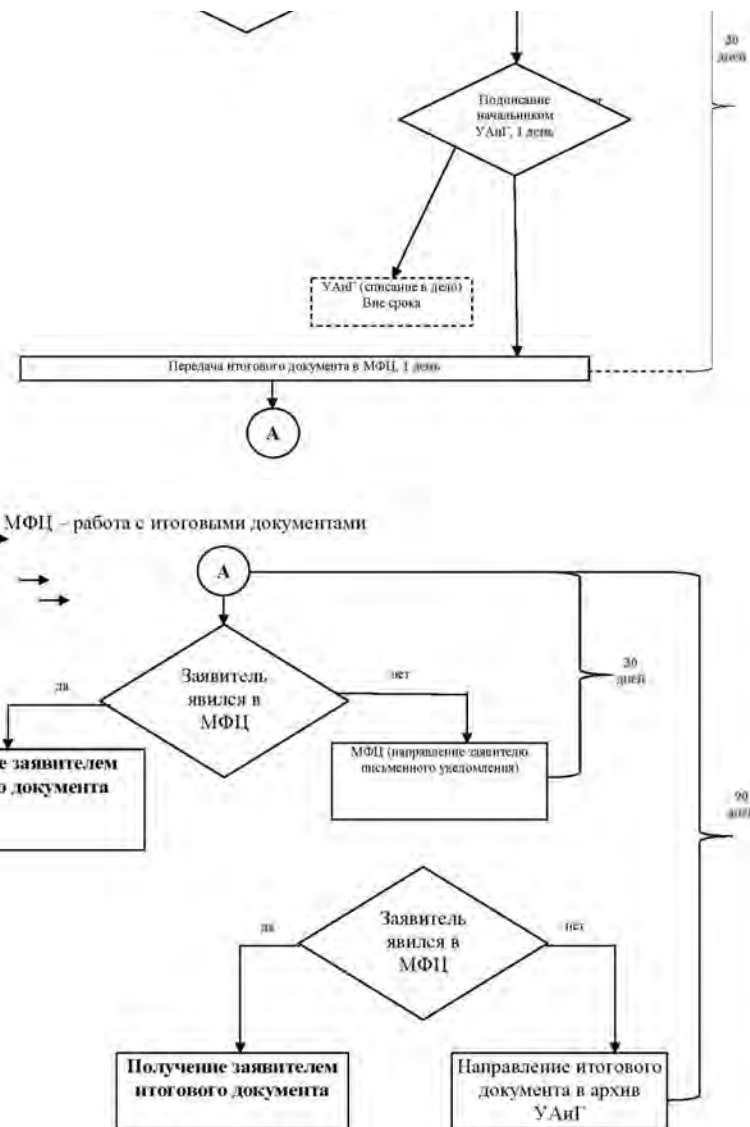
30 дней

Подписание начальником УАиГ, 1 день

УАиГ (списание в дело) Вне срока

Передача итогового документа в МФЦ, 1 день

А

МФЦ – работа с итоговыми документами

А

Заявитель явился в МФЦ

да

нет

30 дней

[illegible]е заявителем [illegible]о документа

МФЦ (направление заявителю письменного уведомления)

90 дней

Заявитель явился в МФЦ

да

нет

Получение заявителем итогового документа

Направление итогового документа в архив УАиГ